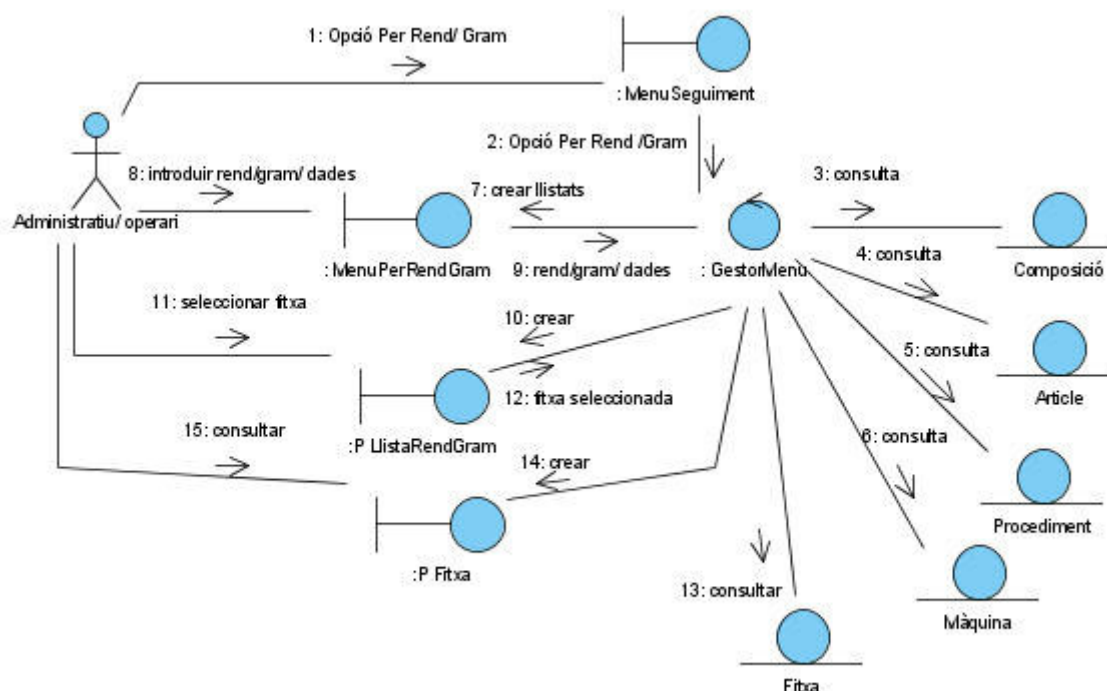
1: Opció Per Rend/ Gram

: MenuSeguiment

2: Opció Per Rend /Gram

Administratiu/ operari

8: introduir rend/gram/ dades

7: crear llistats

3: consulta

: MenuPerRendGram

9: rend/gram/ dades

: GestorMenu

4: consulta

Composició

11: seleccionar fitxa

10: crear

5: consulta

12: fitxa seleccionada

Article

:P LlistaRendGram

15: consultar

14: crear

6: consulta

Procediment

:P Fitxa

13: consultar

Màquina

Fitxa